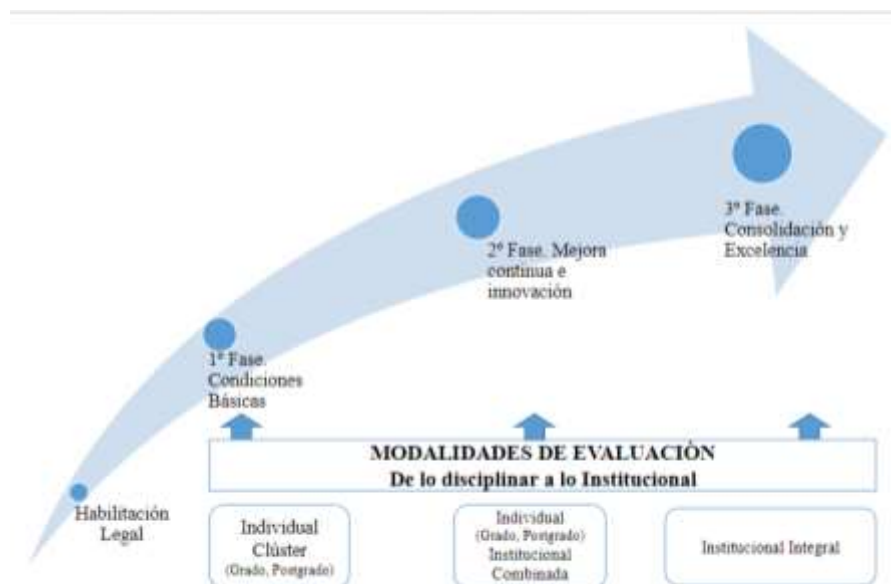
3ª Fase. Consolidación y Excelencia

2ª Fase. Mejora continua e innovación

1ª Fase. Condiciones Básicas

Habilitación Legal

MODALIDADES DE EVALUACIÓN
De lo disciplinar a lo Institucional

Individual
Clúster
(Grado, Postgrado)

Individual
(Grado, Postgrado)
Institucional
Combinada

Institucional Integral